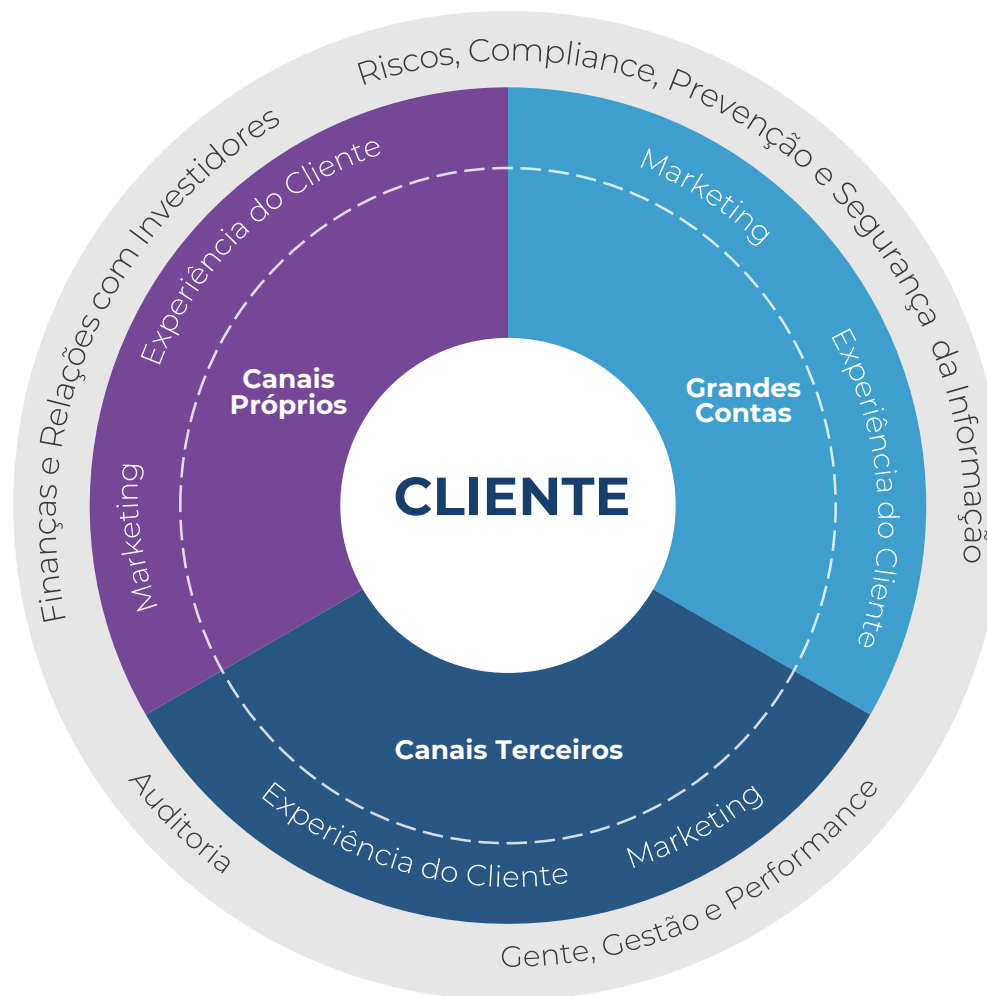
Riscos, Compliance, Prevenção e Segurança da Informação

Finanças e Relações com Investidores

Experiência do Cliente

Marketing

Canais Próprios

Marketing

Experiência do Cliente

Grandes Contas

CLIENTE

Canais Terceiros

Experiência do Cliente

Marketing

Auditoria

Gente, Gestão e Performance